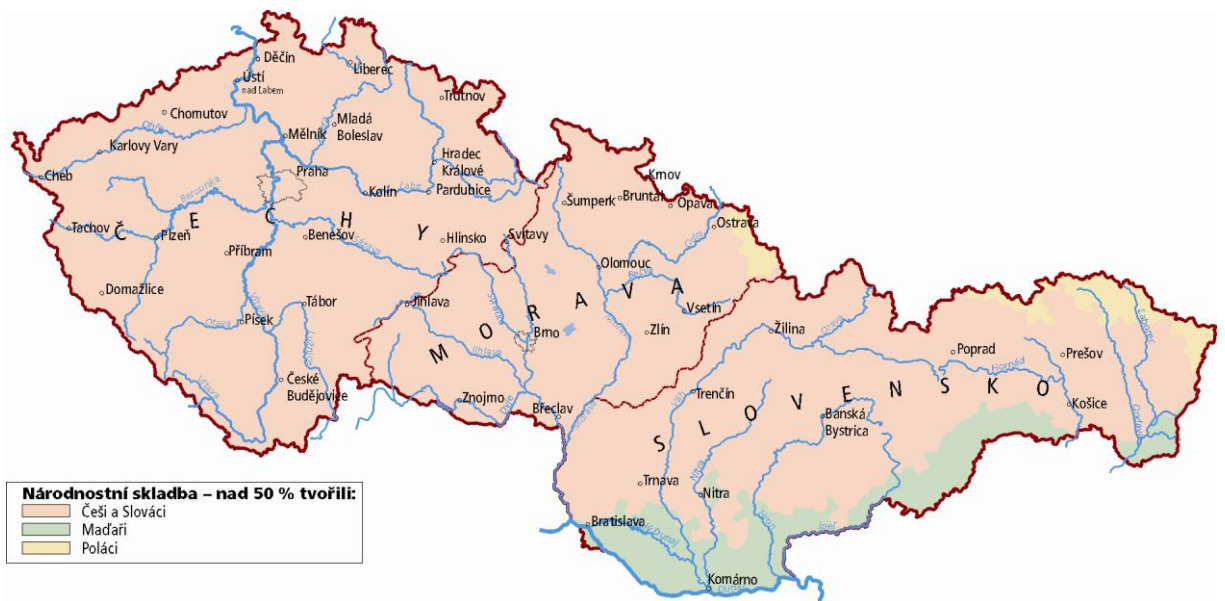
Děčín
Ústí nad Labem
Liberec
Trutnov
Chomutov
Mělník
Mladá Boleslav
Karlovy Vary
Hradec Králové
Cheb
Praha
Kolín
Pardubice
Krnov
Šumperk
Bruntál
Opava
Ostrava
Tachov
Č E C H Y
Plzeň
Příbram
Benešov
Hlinsko
Svitavy
Olomouc
Domažlice
M O R A V A
Vsetín
Tábor
Jihlava
Písek
Brno
Zlín
Žilina
Poprad
Prešov
České Budějovice
Znojmo
Břeclav
Trenčín
S L O V E N S K O
Košice
Banská Bystrica
Trnava
Nitra
Bratislava
Komárno

Národnostní skladba – nad 50 % tvořili:
Češi a Slováci
Maďaři
Poláci